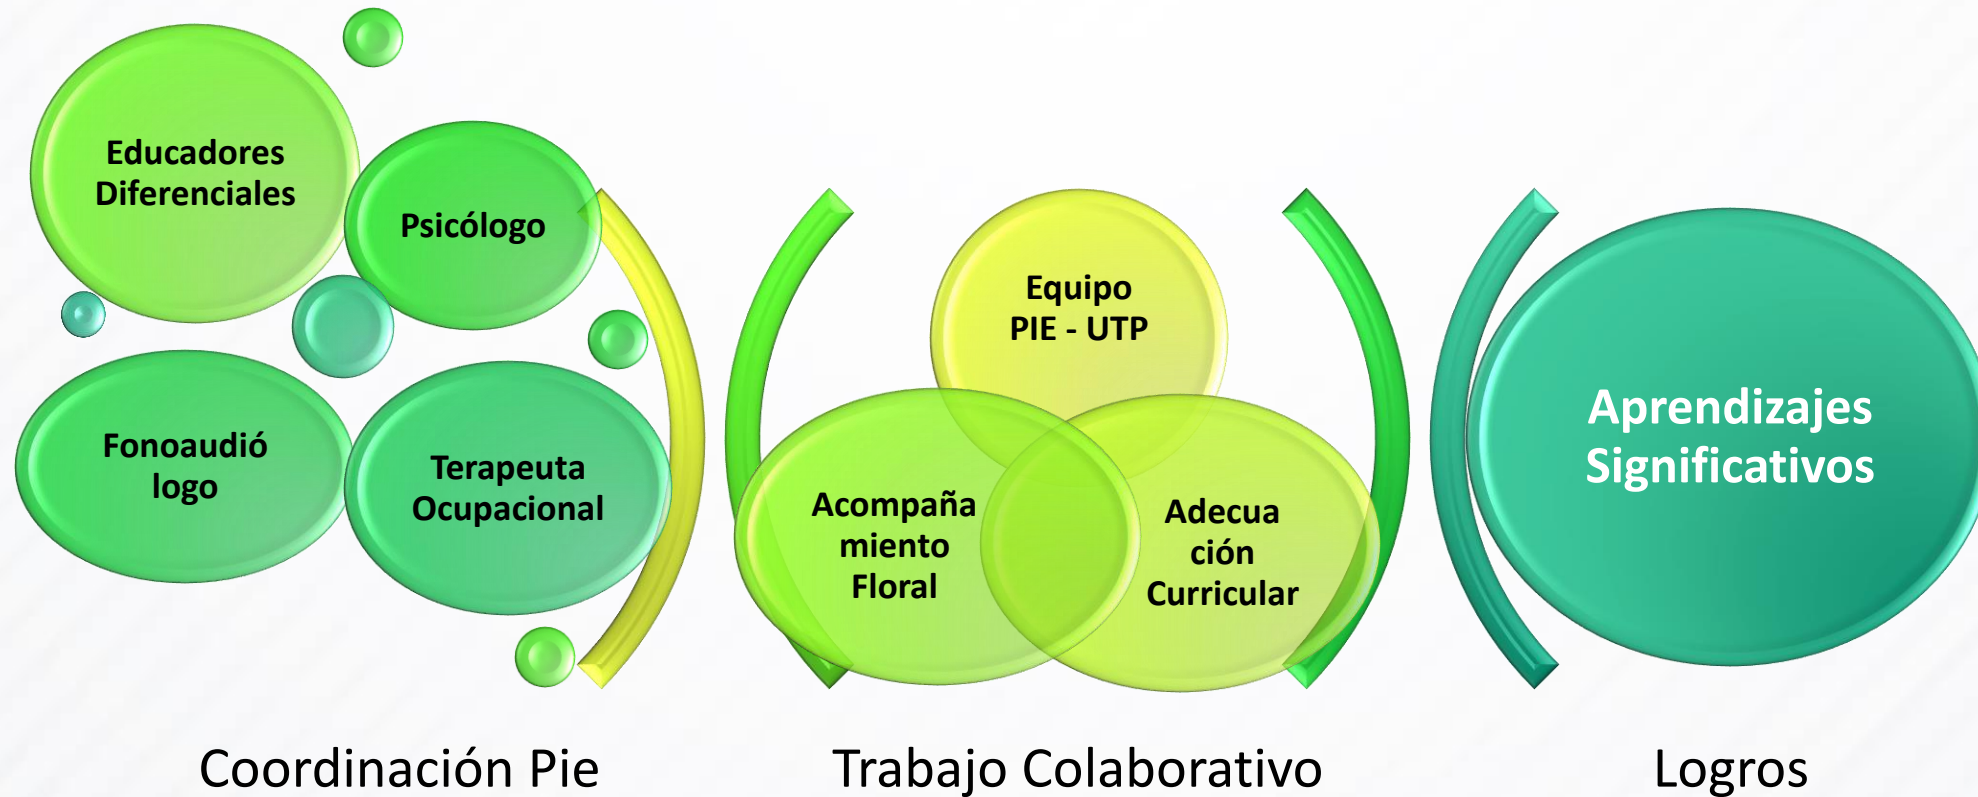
Educadores Diferenciales

Psicólogo

Fonoaudió logo

Terapeuta Ocupacional

Equipo PIE - UTP

Acompaña miento Floral

Adecua ción Curricular

Aprendizajes Significativos

Coordinación Pie

Trabajo Colaborativo

Logros